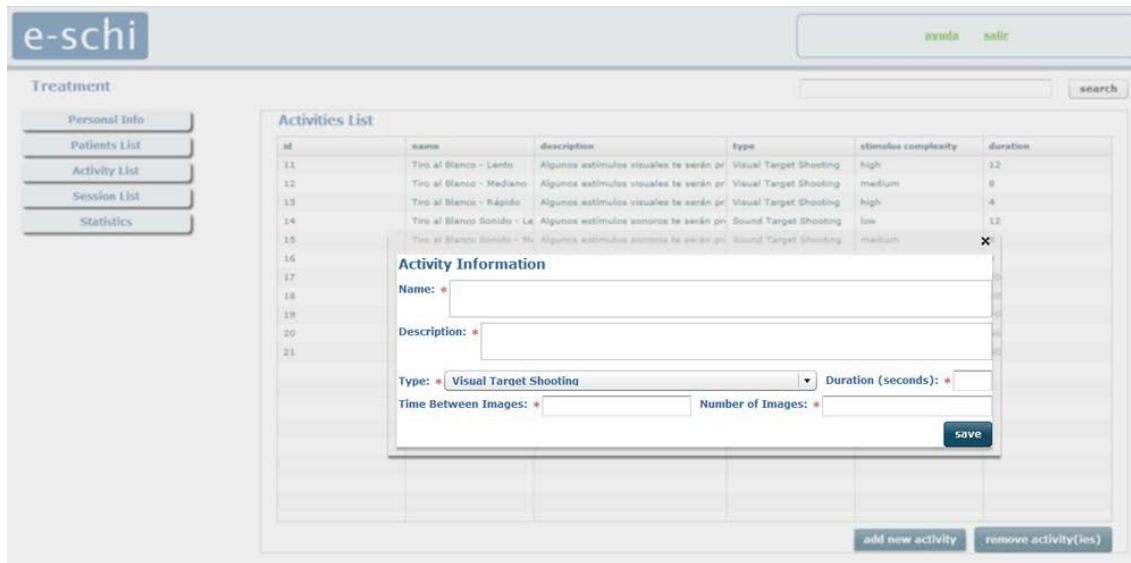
e-schi

ayuda salir

Treatment

search

Personal Info
Patients List
Activity List
Session List
Statistics

Activities List

| id | name | description | type | stimulus complexity | duration |
|---|---|---|---|---|---|
| 11 | Tiro al Blanco - Lento | Algunos estímulos visuales te serán pr | Visual Target Shooting | high | 12 |
| 12 | Tiro al Blanco - Mediano | Algunos estímulos visuales te serán pr | Visual Target Shooting | medium | 8 |
| 13 | Tiro al Blanco - Rápido | Algunos estímulos visuales te serán pr | Visual Target Shooting | high | 4 |
| 14 | Tiro al Blanco Sonido - Le | Algunos estímulos sonoros te serán pr | Sound Target Shooting | low | 12 |
| 15 | Tiro al Blanco Sonido - Me | Algunos estímulos sonoros te serán pr | Sound Target Shooting | medium | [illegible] |
| 16 | | | | | |
| 17 | | | | | |
| 18 | | | | | |
| 19 | | | | | |
| 20 | | | | | |
| 21 | | | | | |

×
Activity Information
Name: *
Description: *
Type: * Visual Target Shooting
Duration (seconds): *
Time Between Images: *
Number of Images: *
save

add new activity
remove activity(ies)